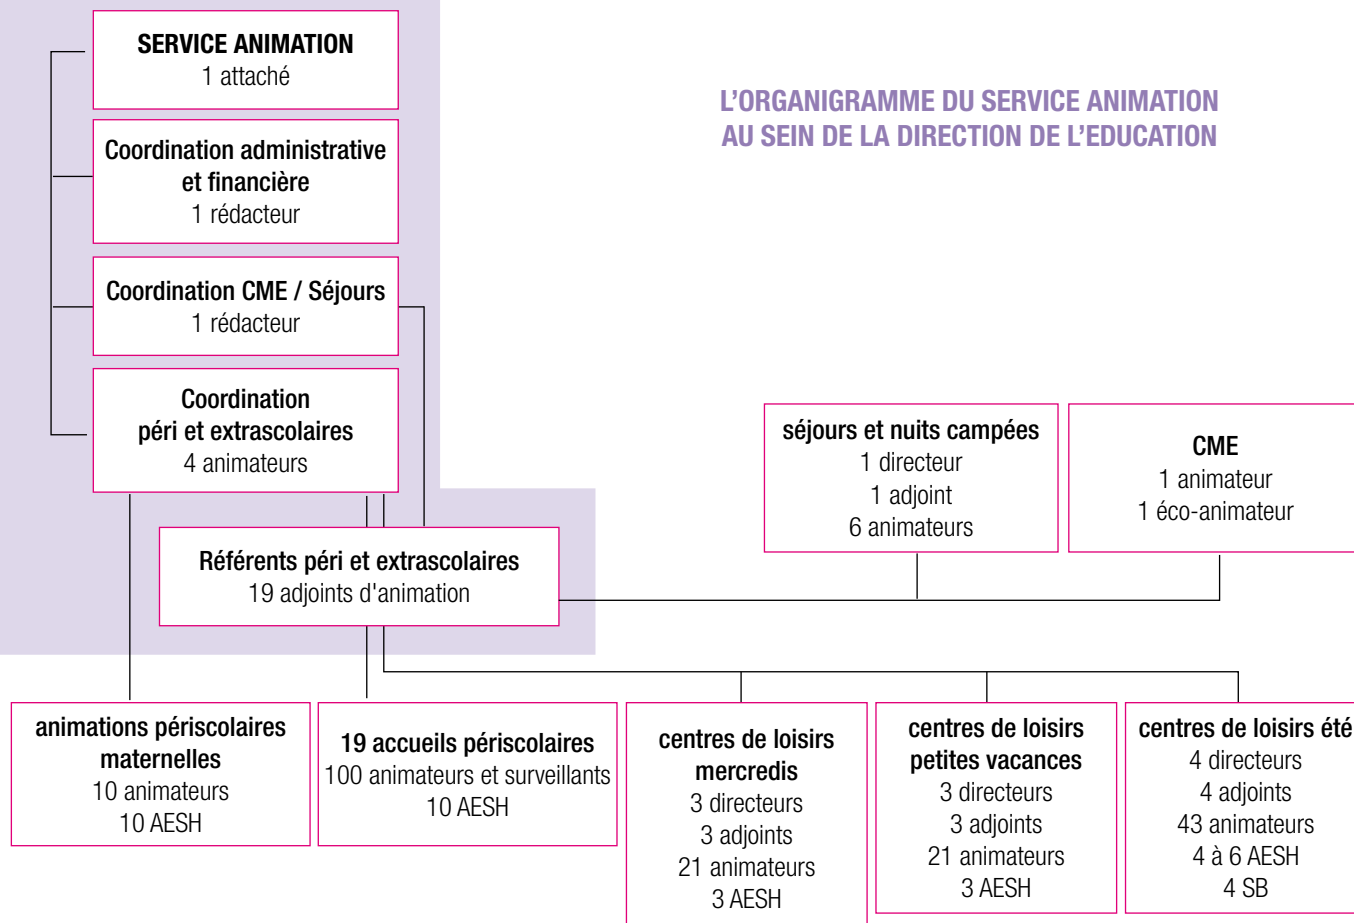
SERVICE ANIMATION
1 attaché

Coordination administrative et financière
1 rédacteur

Coordination CME / Séjours
1 rédacteur

Coordination péri et extrascolaires
4 animateurs

L'ORGANIGRAMME DU SERVICE ANIMATION AU SEIN DE LA DIRECTION DE L'EDUCATION

séjours et nuits campées
1 directeur
1 adjoint
6 animateurs

CME
1 animateur
1 éco-animateur

Référents péri et extrascolaires
19 adjoints d'animation

animations périscolaires maternelles
10 animateurs
10 AESH

19 accueils périscolaires
100 animateurs et surveillants
10 AESH

centres de loisirs mercredis
3 directeurs
3 adjoints
21 animateurs
3 AESH

centres de loisirs petites vacances
3 directeurs
3 adjoints
21 animateurs
3 AESH

centres de loisirs été
4 directeurs
4 adjoints
43 animateurs
4 à 6 AESH
4 SB